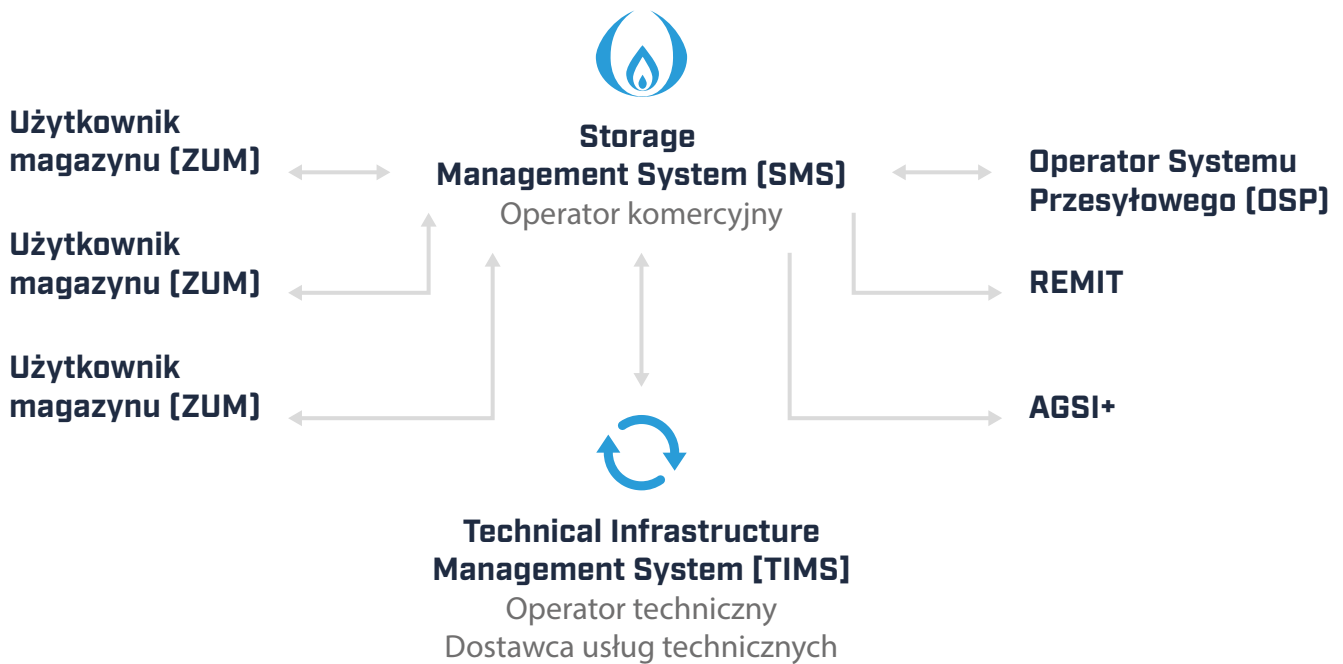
Użytkownik magazynu (ZUM)

Użytkownik magazynu (ZUM)

Użytkownik magazynu (ZUM)

Storage
Management System (SMS)
Operator komercyjny

Operator Systemu Przesyłowego (OSP)

REMIT

AGSI+

Technical Infrastructure
Management System (TIMS)
Operator techniczny
Dostawca usług technicznych